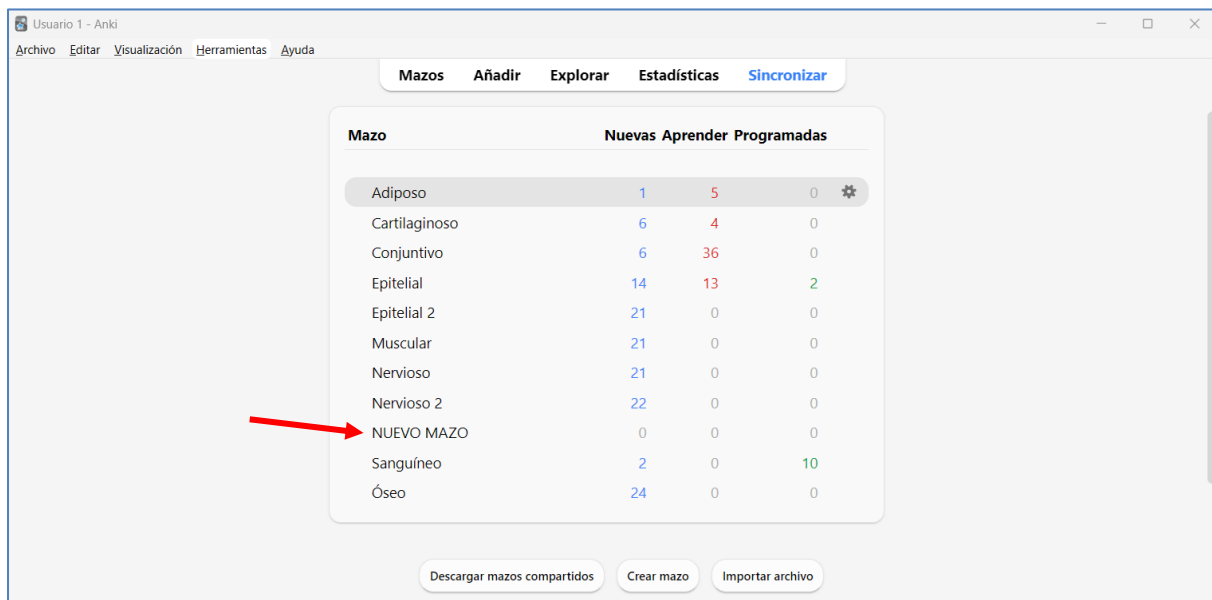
Usuario 1 - Anki

Archivo Editar Visualización Herramientas Ayuda

Mazos Añadir Explorar Estadísticas Sincronizar

| Mazo | Nuevas | Aprender | Programadas |
|---|---|---|---|
| Adiposo | 1 | 5 | 0 |
| Cartilaginoso | 6 | 4 | 0 |
| Conjuntivo | 6 | 36 | 0 |
| Epitelial | 14 | 13 | 2 |
| Epitelial 2 | 21 | 0 | 0 |
| Muscular | 21 | 0 | 0 |
| Nervioso | 21 | 0 | 0 |
| Nervioso 2 | 22 | 0 | 0 |
| NUEVO MAZO | 0 | 0 | 0 |
| Sanguíneo | 2 | 0 | 10 |
| Óseo | 24 | 0 | 0 |

Descargar mazos compartidos Crear mazo Importar archivo